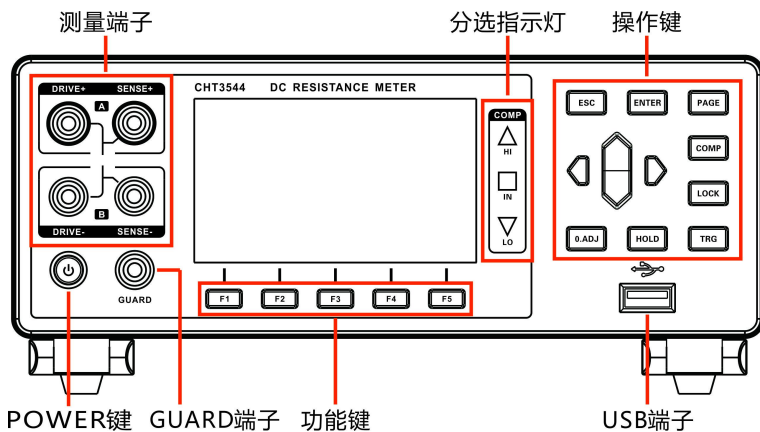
测量端子

分选指示灯

操作键

DRIVE+
SENSE+
A
B
DRIVE-
SENSE-

CHT3544 DC RESISTANCE METER

COMP
HI
IN
LO

ESC
ENTER
PAGE
COMP
LOCK
0.ADJ
HOLD
TRG

GUARD

F1
F2
F3
F4
F5

POWER键 GUARD端子 功能键 USB端子